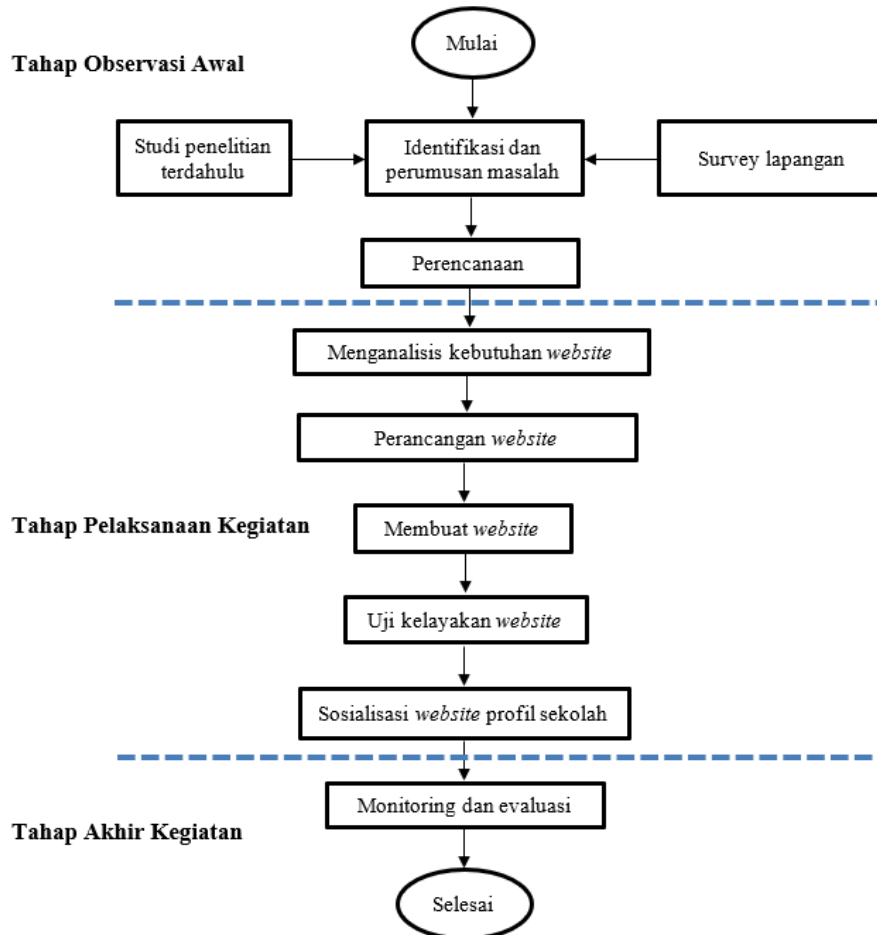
Tahap Observasi Awal

Mulai

Studi penelitian terdahulu

Identifikasi dan perumusan masalah

Survey lapangan

Perencanaan

Menganalisis kebutuhan *website*

Perancangan *website*

Tahap Pelaksanaan Kegiatan

Membuat *website*

Uji kelayakan *website*

Sosialisasi *website* profil sekolah

Monitoring dan evaluasi

Tahap Akhir Kegiatan

Selesai